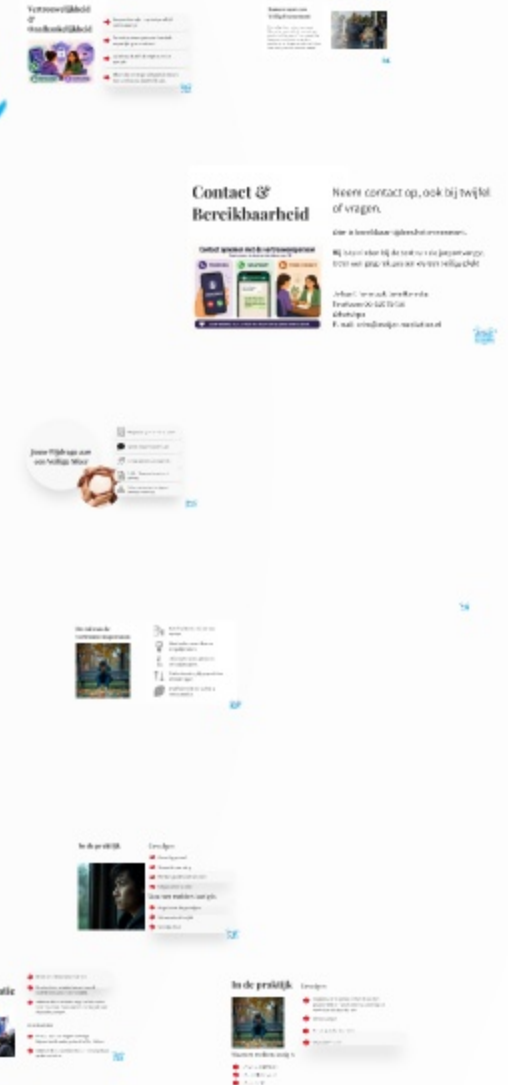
Vertrouwelijkheid & Veiligheid

Contact & Bereikbaarheid

Neem contact op, ook bij twijfel of vragen.

Contact opnemen met de vertrouwenspersoon

Jouw Bijdrage aan een Veilige Sfeer

In de praktijk

In de praktijk